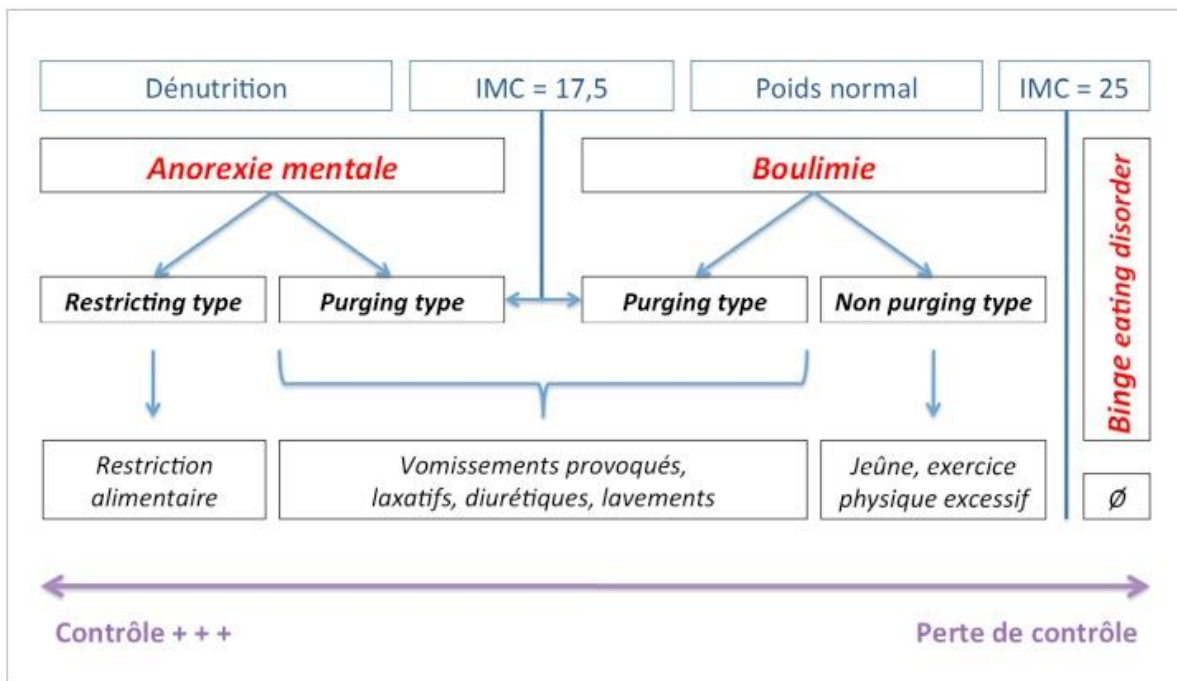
Dénutrition

IMC = 17,5

Poids normal

IMC = 25

Anorexie mentale

Boulimie

Binge eating disorder

Restricting type

Purging type

Purging type

Non purging type

Restriction alimentaire

Vomissements provoqués, laxatifs, diurétiques, lavements

Jeûne, exercice physique excessif

Ø

Contrôle + + +

Perte de contrôle